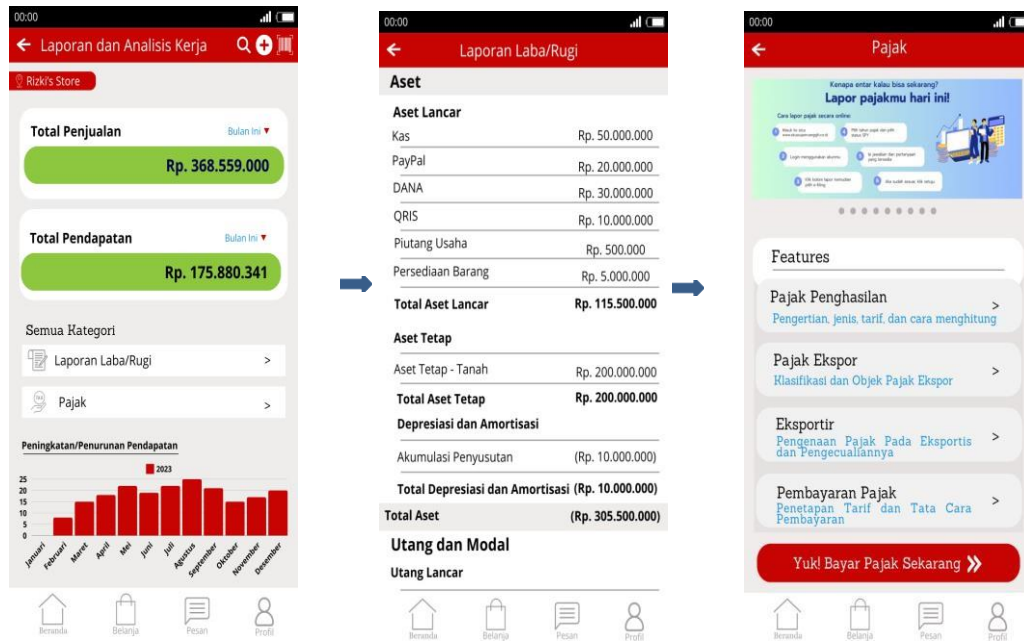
00:00

← Laporan dan Analisis Kerja

Rizki's Store

Total Penjualan Bulan Ini ▼

Rp. 368.559.000

Total Pendapatan Bulan Ini ▼

Rp. 175.880.341

Semua Kategori

Laporan Laba/Rugi >

Pajak >

Peningkatan/Penurunan Pendapatan

2023

25
20
15
10
5
0

Januari Februari Maret April Mei Juni Juli Agustus September Oktober November Desember

Beranda Belanja Pesan Profil

00:00

← Laporan Laba/Rugi

Aset

Aset Lancar

| | |
|---|---|
| Kas | Rp. 50.000.000 |
| PayPal | Rp. 20.000.000 |
| DANA | Rp. 30.000.000 |
| QRIS | Rp. 10.000.000 |
| Piutang Usaha | Rp. 500.000 |
| Persediaan Barang | Rp. 5.000.000 |
| Total Aset Lancar | Rp. 115.500.000 |

Aset Tetap

| | |
|---|---|
| Aset Tetap - Tanah | Rp. 200.000.000 |
| Total Aset Tetap | Rp. 200.000.000 |

Depresiasi dan Amortisasi

| | |
|---|---|
| Akumulasi Penyusutan | (Rp. 10.000.000) |
| Total Depresiasi dan Amortisasi | (Rp. 10.000.000) |
| Total Aset | (Rp. 305.500.000) |

Utang dan Modal

Utang Lancar

Beranda Belanja Pesan Profil

00:00

← Pajak

Kenapa entar kalau bisa sekarang?
Lapor pajakmu hari ini!

Cara lapor pajak secara online:

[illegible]

Features

Pajak Penghasilan >
Pengertian, jenis, tarif, dan cara menghitung

Pajak Ekspor >
Klasifikasi dan Objek Pajak Ekspor

Eksportir >
Pengenaan Pajak Pada Eksportis dan Pengecualiannya

Pembayaran Pajak >
Penetapan Tarif dan Tata Cara Pembayaran

Yuk! Bayar Pajak Sekarang »

Beranda Belanja Pesan Profil